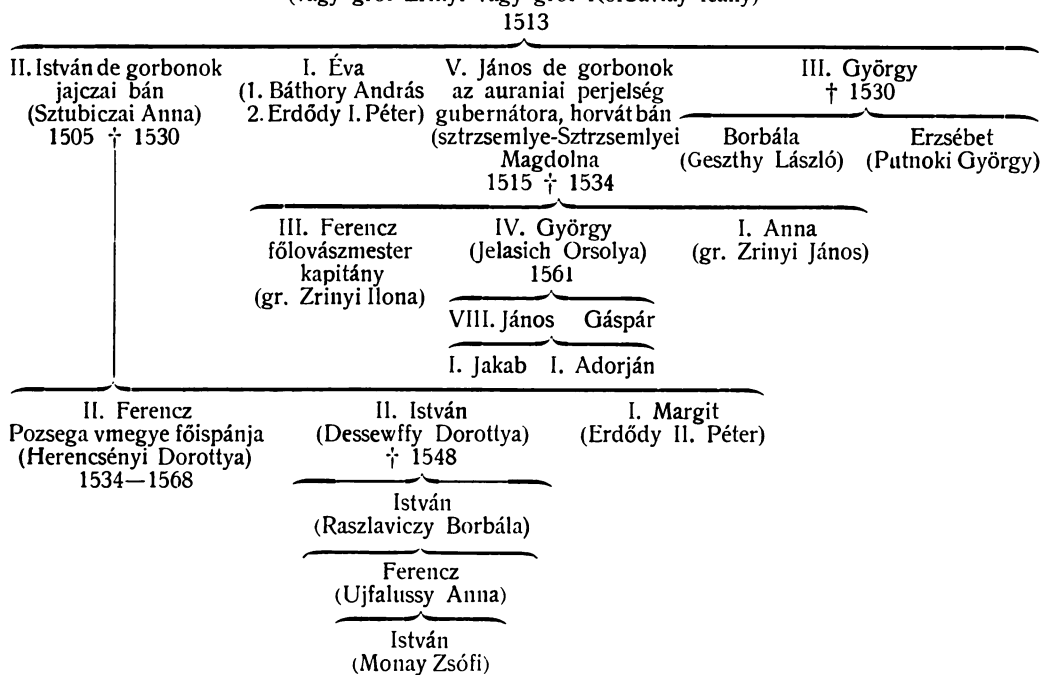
(vagy gróf Zrínyi vagy gróf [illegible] leány)
1513

II. István de gorbonok
jajczai bán
(Sztubiczai Anna)
1505 † 1530

I. Éva
(1. Báthory András
2. Erdődy I. Péter)

V. János de gorbonok
az auraniai perjelség
gubernátora, horvát bán
(sztrzsemlye-Sztrzsemlyei
Magdolna
1515 † 1534

III. György
† 1530

Borbála
(Geszthy László)

Erzsébet
(Putnoki György)

III. Ferencz
főlovászmester
kapitány
(gr. Zrinyi Ilona)

IV. György
(Jelasich Orsolya)
1561

I. Anna
(gr. Zrinyi János)

VIII. János

Gáspár

I. Jakab

I. Adorján

II. Ferencz
Pozsega vmegye főispánja
(Herencsényi Dorottya)
1534—1568

II. István
(Dessewffy Dorottya)
† 1548

I. Margit
(Erdődy II. Péter)

István
(Raszlaviczy Borbála)

Ferencz
(Ujfalussy Anna)

István
(Monay Zsófi)